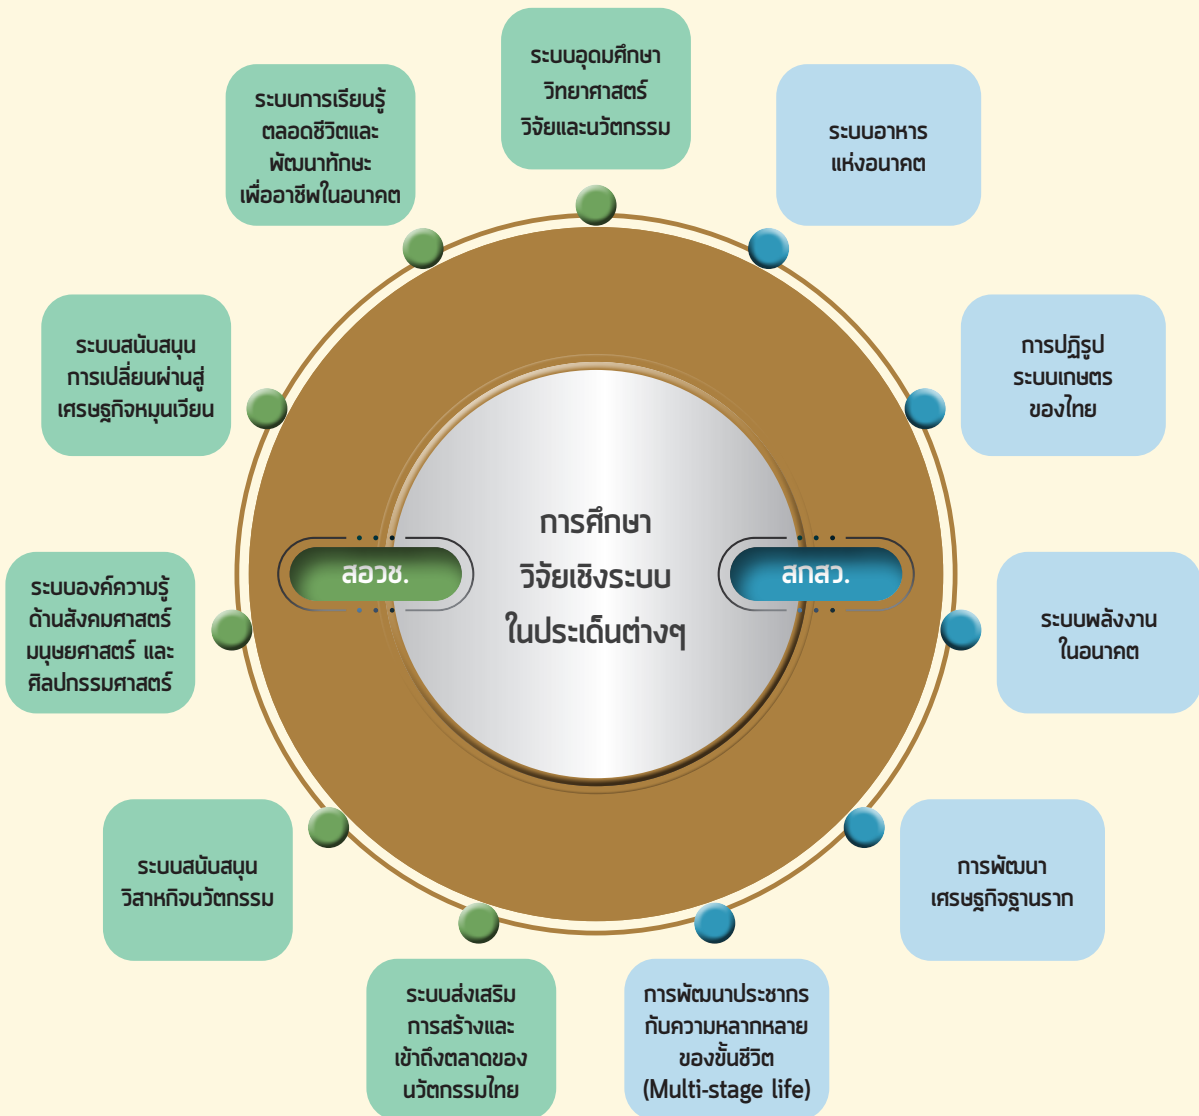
ระบบอุดมศึกษา วิทยาศาสตร์ วิจัยและนวัตกรรม

ระบบการเรียนรู้ ตลอดชีวิตและ พัฒนาทักษะ เพื่ออาชีพในอนาคต

ระบบอาหาร แห่งอนาคต

ระบบสนับสนุน การเปลี่ยนผ่านสู่ เศรษฐกิจหมุนเวียน

การปฏิรูป ระบบเกษตร ของไทย

การศึกษา วิจัยเชิงระบบ ในประเด็นต่างๆ

สอวช.

สกสว.

ระบบองค์ความรู้ ด้านสังคมศาสตร์ มนุษยศาสตร์ และ ศิลปกรรมศาสตร์

ระบบพลังงาน ในอนาคต

ระบบสนับสนุน วิสาหกิจนวัตกรรม

การพัฒนา เศรษฐกิจฐานราก

ระบบส่งเสริม การสร้างและ เข้าถึงตลาดของ นวัตกรรมไทย

การพัฒนาประชากร กับความหลากหลาย ของขั้นชีวิต (Multi-stage life)